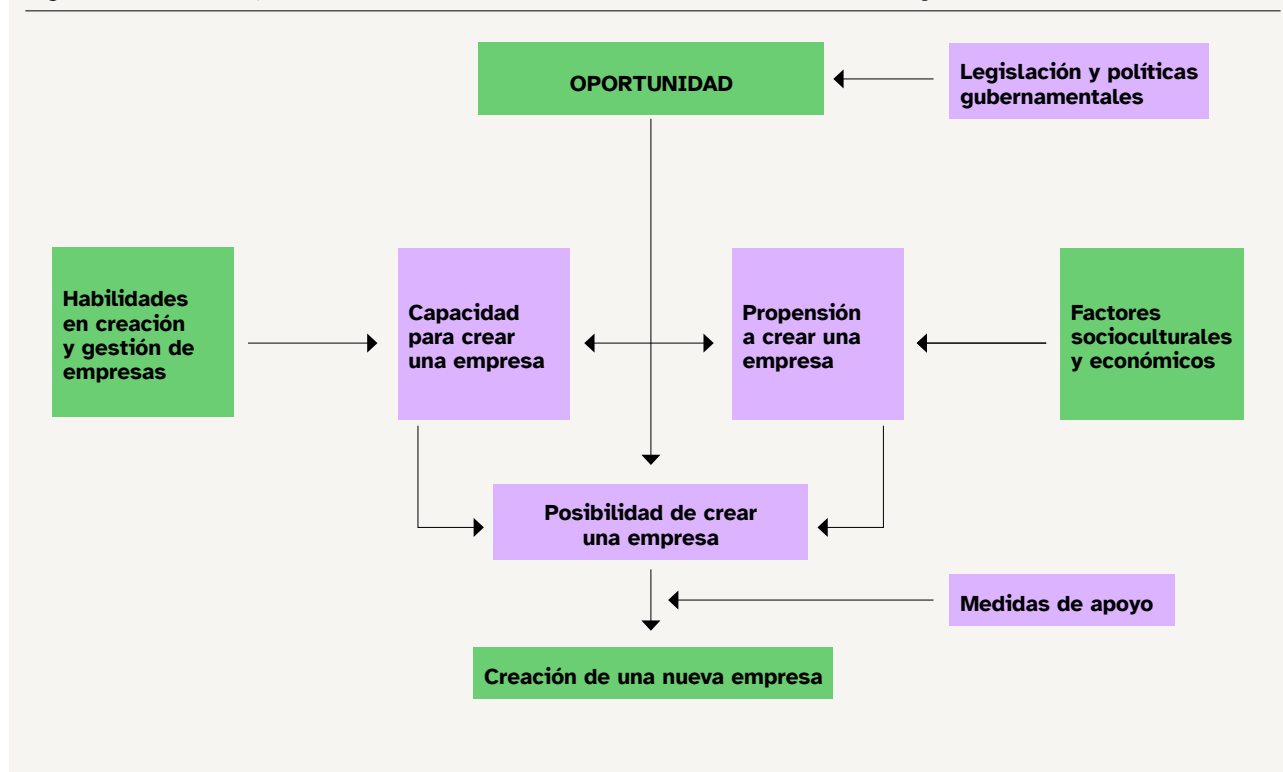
OPORTUNIDAD

Legislación y políticas gubernamentales

Habilidades en creación y gestión de empresas

Capacidad para crear una empresa

Propensión a crear una empresa

Factores socioculturales y económicos

Posibilidad de crear una empresa

Medidas de apoyo

Creación de una nueva empresa